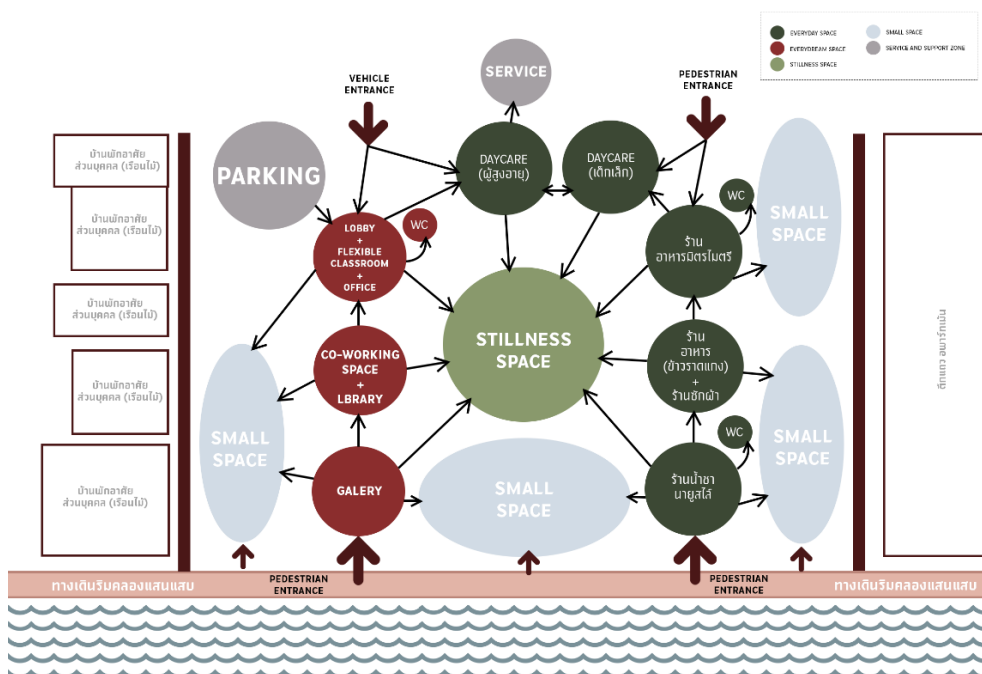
EVERYDAY SPACE
EVERYDREAM SPACE
STILLNESS SPACE
SMALL SPACE
SERVICE AND SUPPORT ZONE

บ้านพักอาศัย ส่วนบุคคล (เรือนไม้)
บ้านพักอาศัย ส่วนบุคคล (เรือนไม้)
บ้านพักอาศัย ส่วนบุคคล (เรือนไม้)
บ้านพักอาศัย ส่วนบุคคล (เรือนไม้)
บ้านพักอาศัย ส่วนบุคคล (เรือนไม้)

VEHICLE ENTRANCE
SERVICE
PEDESTRIAN ENTRANCE

PARKING
DAYCARE (ผู้สูงอายุ)
DAYCARE (เด็กเล็ก)
WC
LOBBY + FLEXIBLE CLASSROOM + OFFICE
WC
ร้าน อาหารมิตรไมตรี
SMALL SPACE
STILLNESS SPACE
CO-WORKING SPACE + LBRARY
ร้าน อาหาร (ข้าวราดแกง) + ร้านซักผ้า
SMALL SPACE
WC
SMALL SPACE
GALERY
SMALL SPACE
ร้านน้ำชา นายูสไล้
SMALL SPACE
ตึกแถว อนารักษ์น

ทางเดินริมคลองแสนแสบ
PEDESTRIAN ENTRANCE
PEDESTRIAN ENTRANCE
ทางเดินริมคลองแสนแสบ